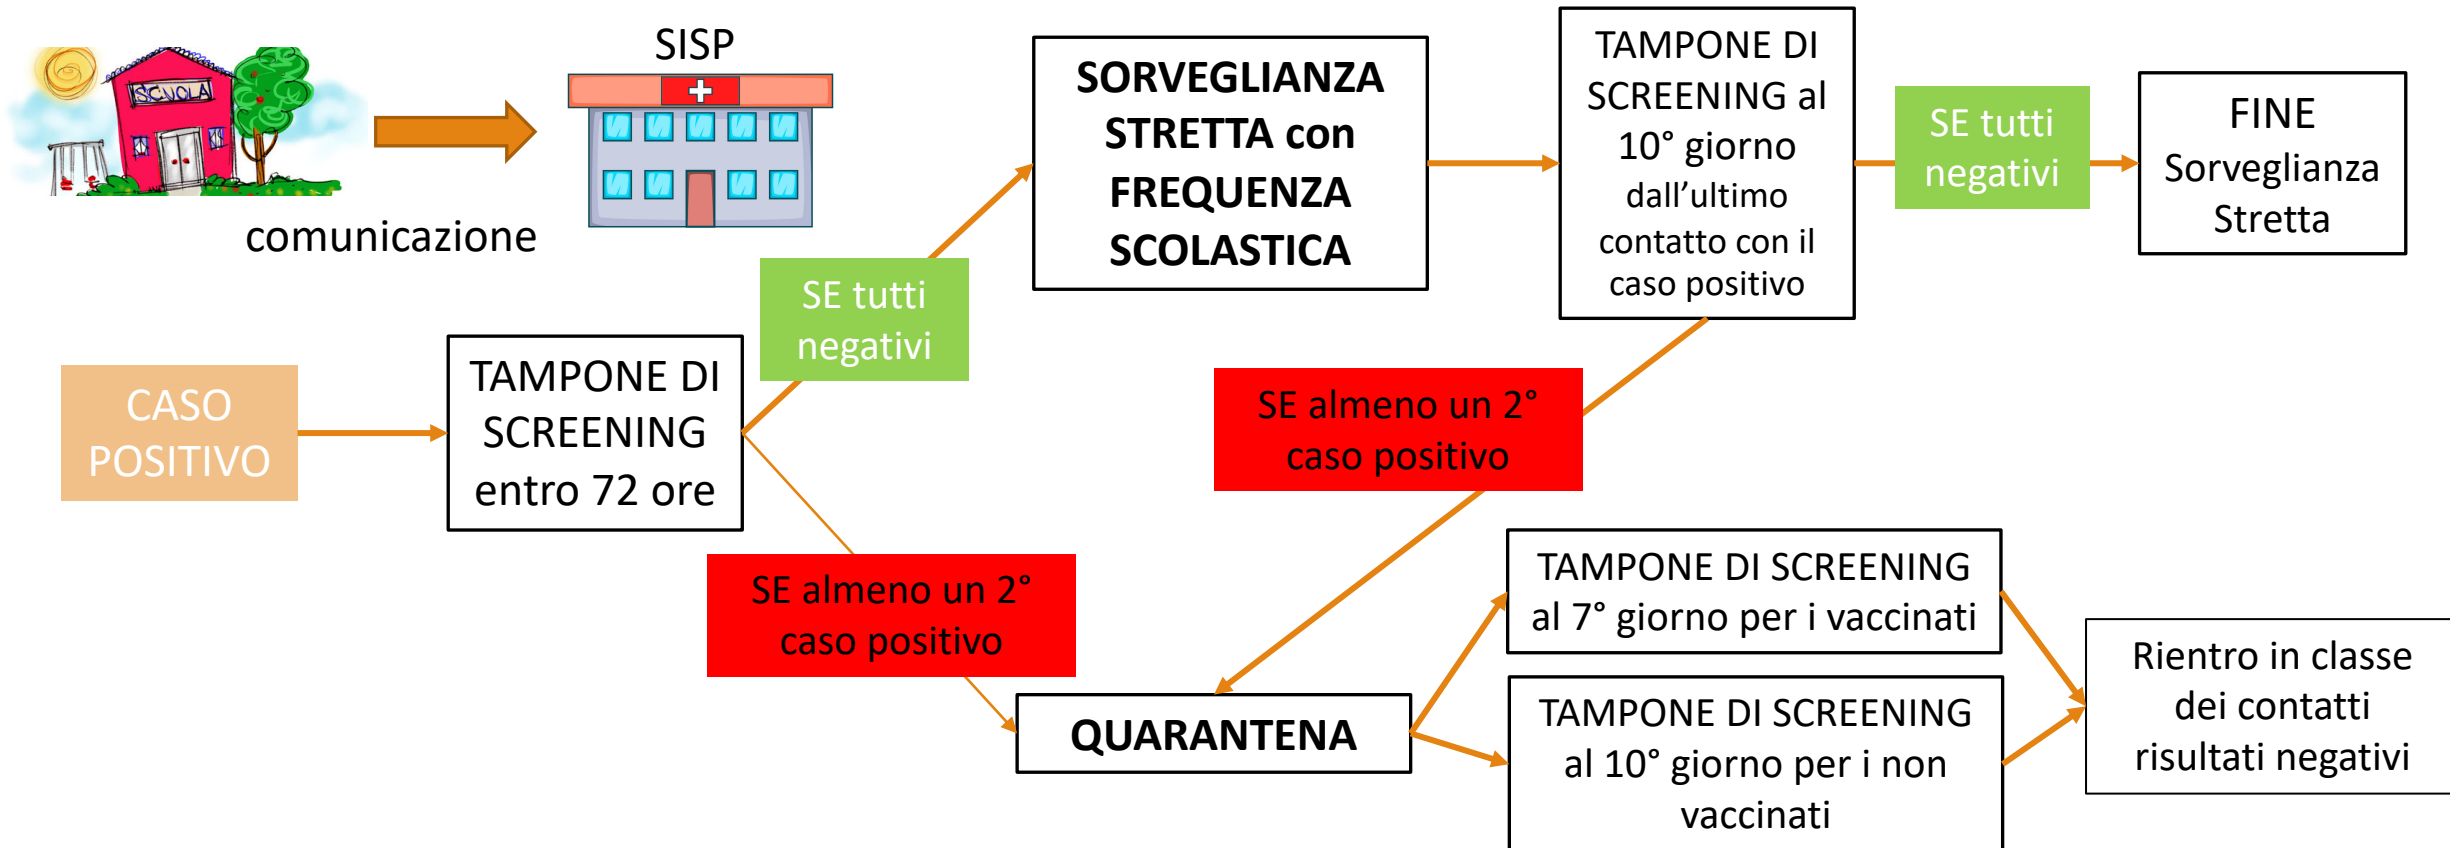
SCUOLA

comunicazione

SISP

CASO POSITIVO

TAMPONE DI SCREENING entro 72 ore

SE tutti negativi

SORVEGLIANZA STRETTA con FREQUENZA SCOLASTICA

TAMPONE DI SCREENING al 10° giorno dall'ultimo contatto con il caso positivo

SE tutti negativi

FINE Sorveglianza Stretta

SE almeno un 2° caso positivo

SE almeno un 2° caso positivo

QUARANTENA

TAMPONE DI SCREENING al 7° giorno per i vaccinati

TAMPONE DI SCREENING al 10° giorno per i non vaccinati

Rientro in classe dei contatti risultati negativi